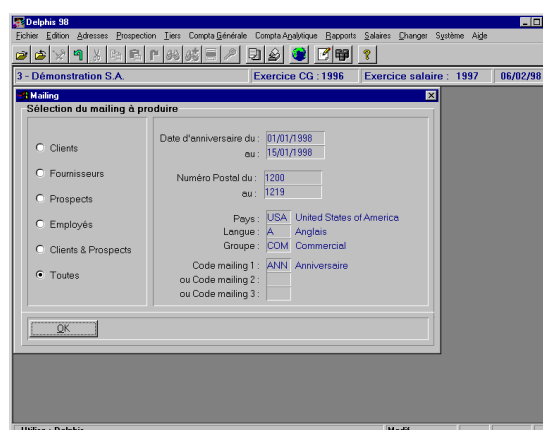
Delphis 98

Fichier Edition Adresses Prospection Tiers Compta Générale Compta Analytique Rapports Salaires Changer Système Aide

3 - Démonstration S.A.
Exercice CG : 1996
Exercice salaire : 1997
06/02/98

Mailing

Sélection du mailing à produire

Clients
Fournisseurs
Prospects
Employés
Clients & Prospects
Toutes

Date d'anniversaire du : 01/01/1998
au : 15/01/1998

Numéro Postal du : 1200
au : 1219

Pays : USA United States of America
Langue : A Anglais
Groupe : COM Commercial

Code mailing 1 : ANN Anniversaire
ou Code mailing 2 :
ou Code mailing 3 :

OK

Utilisa : Delphis
Modif